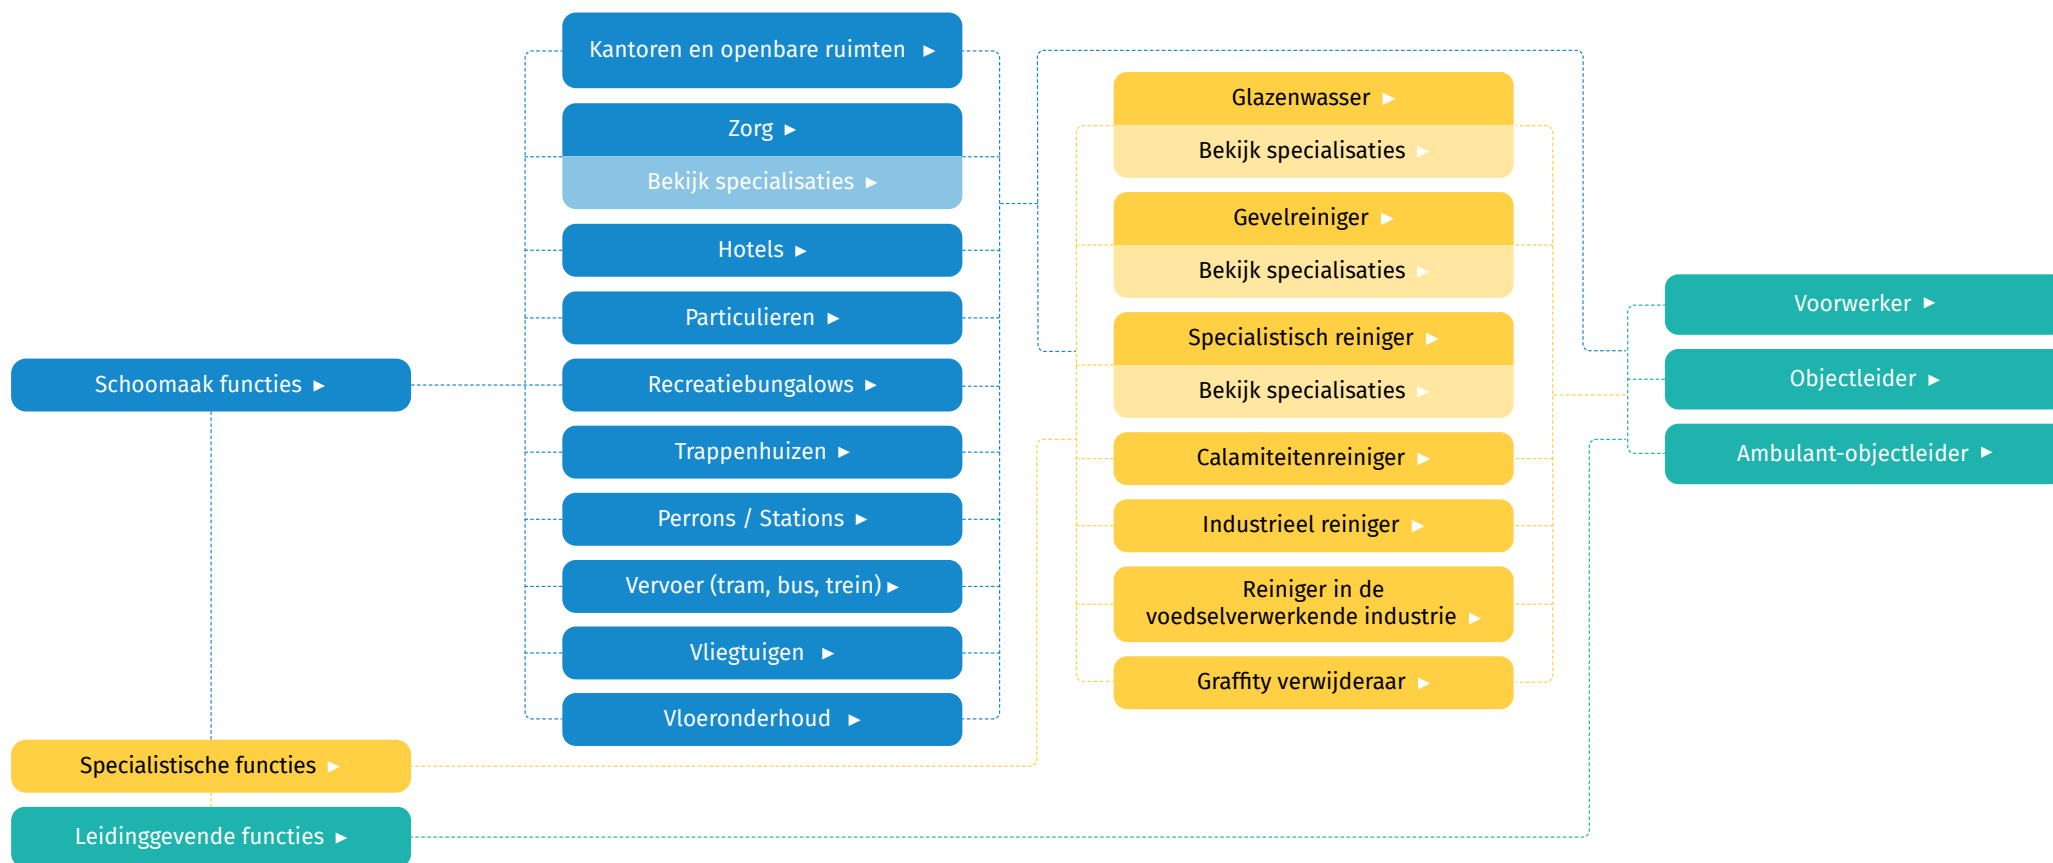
Schoomaak functies ▸

Specialistische functies ▸

Leidinggevende functies ▸

Kantoren en openbare ruimten ▸

Zorg ▸

Bekijk specialisaties ▸

Hotels ▸

Particulieren ▸

Recreatiebungalows ▸

Trappenhuizen ▸

Perrons / Stations ▸

Vervoer (tram, bus, trein) ▸

Vliegtuigen ▸

Vloeronderhoud ▸

Glazenwasser ▸

Bekijk specialisaties ▸

Gevelreiniger ▸

Bekijk specialisaties ▸

Specialistisch reiniger ▸

Bekijk specialisaties ▸

Calamiteitenreiniger ▸

Industrieel reiniger ▸

Reiniger in de voedselverwerkende industrie ▸

Graffity verwijderaar ▸

Voorwerker ▸

Objectleider ▸

Ambulant-objectleider ▸